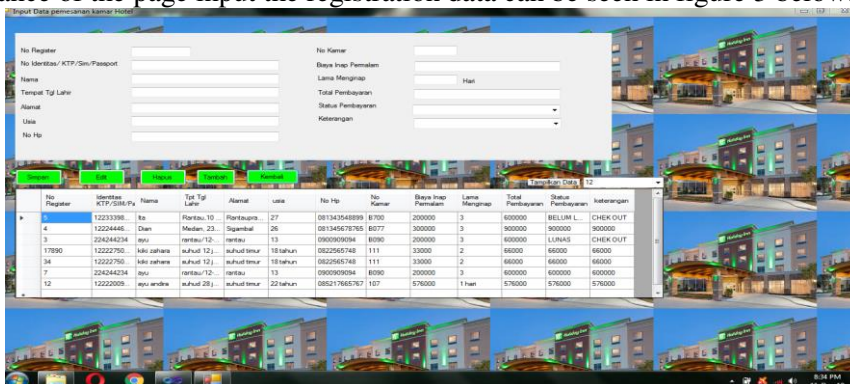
Input Data pemesanan kamar Hotel

No Register
No Identitas/ KTP/Sim/Passport
Nama
Tempat Tgl Lahir
Alamat
Usia
No Hp

No Kamar
Biaya Inap Permalam
Lama Menginap
Hari
Total Pembayaran
Status Pembayaran
Keterangan

Simpan
Edit
Hapus
Tambah
Kembali

Tampilkan Data 12

| | No Register | Identitas KTP/SIM/Pa | Nama | Tpt Tgl Lahir | Alamat | usia | No Hp | No Kamar | Biaya Inap Permalam | Lama Menginap | Total Pembayaran | Status Pembayaran | keterangan |
|---|---|---|---|---|---|---|---|---|---|---|---|---|---|
| ▸ | 5 | 12233398... | ita | Rantau,10 ... | Rantaupra... | 27 | 081343548899 | B700 | 200000 | 3 | 600000 | BELUM L... | CHEK OUT |
| | 4 | 12224446... | Dian | Medan, 23... | Sigambal | 26 | 081345678765 | B077 | 300000 | 3 | 900000 | 900000 | 900000 |
| | 3 | 224242234 | ayu | rantau/12-... | rantau | 13 | 0900909094 | B090 | 200000 | 3 | 600000 | LUNAS | CHEK OUT |
| | 17890 | 12222750... | kiki zahara | suhud 12 j... | suhud timur | 18 tahun | 0822565748 | 111 | 33000 | 2 | 66000 | 66000 | 66000 |
| | 34 | 12222750... | kiki zahara | suhud 12 j... | suhud timur | 18 tahun | 0822565748 | 111 | 33000 | 2 | 66000 | 66000 | 66000 |
| | 7 | 224244234 | ayu | rantau/12-... | rantau | 13 | 0900909094 | B090 | 200000 | 3 | 600000 | 600000 | 600000 |
| | 12 | 12222009... | ayu andira | suhud 28 j... | suhud timur | 22 tahun | 085217665767 | 107 | 576000 | 1 hari | 576000 | 576000 | 576000 |

8:34 PM